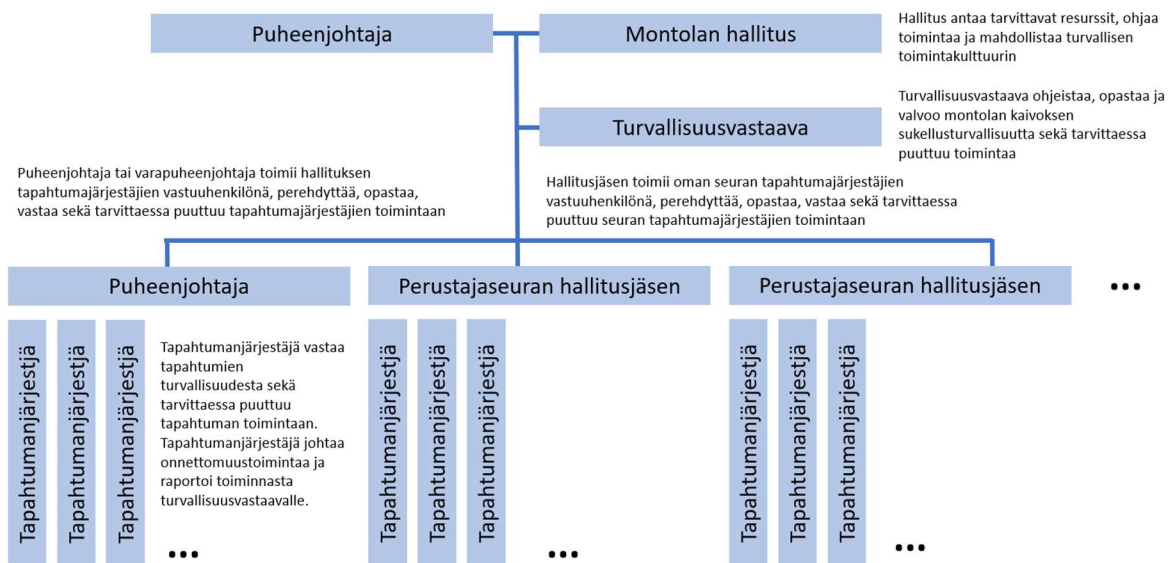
Puheenjohtaja

Montolan hallitus

Hallitus antaa tarvittavat resurssit, ohjaa toimintaa ja mahdollistaa turvallisen toimintakulttuurin

Turvallisuusvastaava

Turvallisuusvastaava ohjeistaa, opastaa ja valvoo montolan kaivoksen sukellusturvallisuutta sekä tarvittaessa puuttuu toimintaa

Puheenjohtaja tai varapuheenjohtaja toimii hallituksen tapahtumajärjestäjien vastuuhenkilönä, perehdyttää, opastaa, vastaa sekä tarvittaessa puuttuu tapahtumajärjestäjien toimintaan

Hallitusjäsen toimii oman seuran tapahtumajärjestäjien vastuuhenkilönä, perehdyttää, opastaa, vastaa sekä tarvittaessa puuttuu seuran tapahtumajärjestäjien toimintaan

Puheenjohtaja

Perustajaseuran hallitusjäsen

Perustajaseuran hallitusjäsen

...

Tapahtumanjärjestäjä

Tapahtumanjärjestäjä

Tapahtumanjärjestäjä

Tapahtumanjärjestäjä vastaa tapahtumien turvallisuudesta sekä tarvittaessa puuttuu tapahtuman toimintaan. Tapahtumanjärjestäjä johtaa onnettomuustoimintaa ja raportoi toiminnasta turvallisuusvastaavalle.

...

Tapahtumanjärjestäjä

Tapahtumanjärjestäjä

Tapahtumanjärjestäjä

...

Tapahtumanjärjestäjä

Tapahtumanjärjestäjä

Tapahtumanjärjestäjä

...